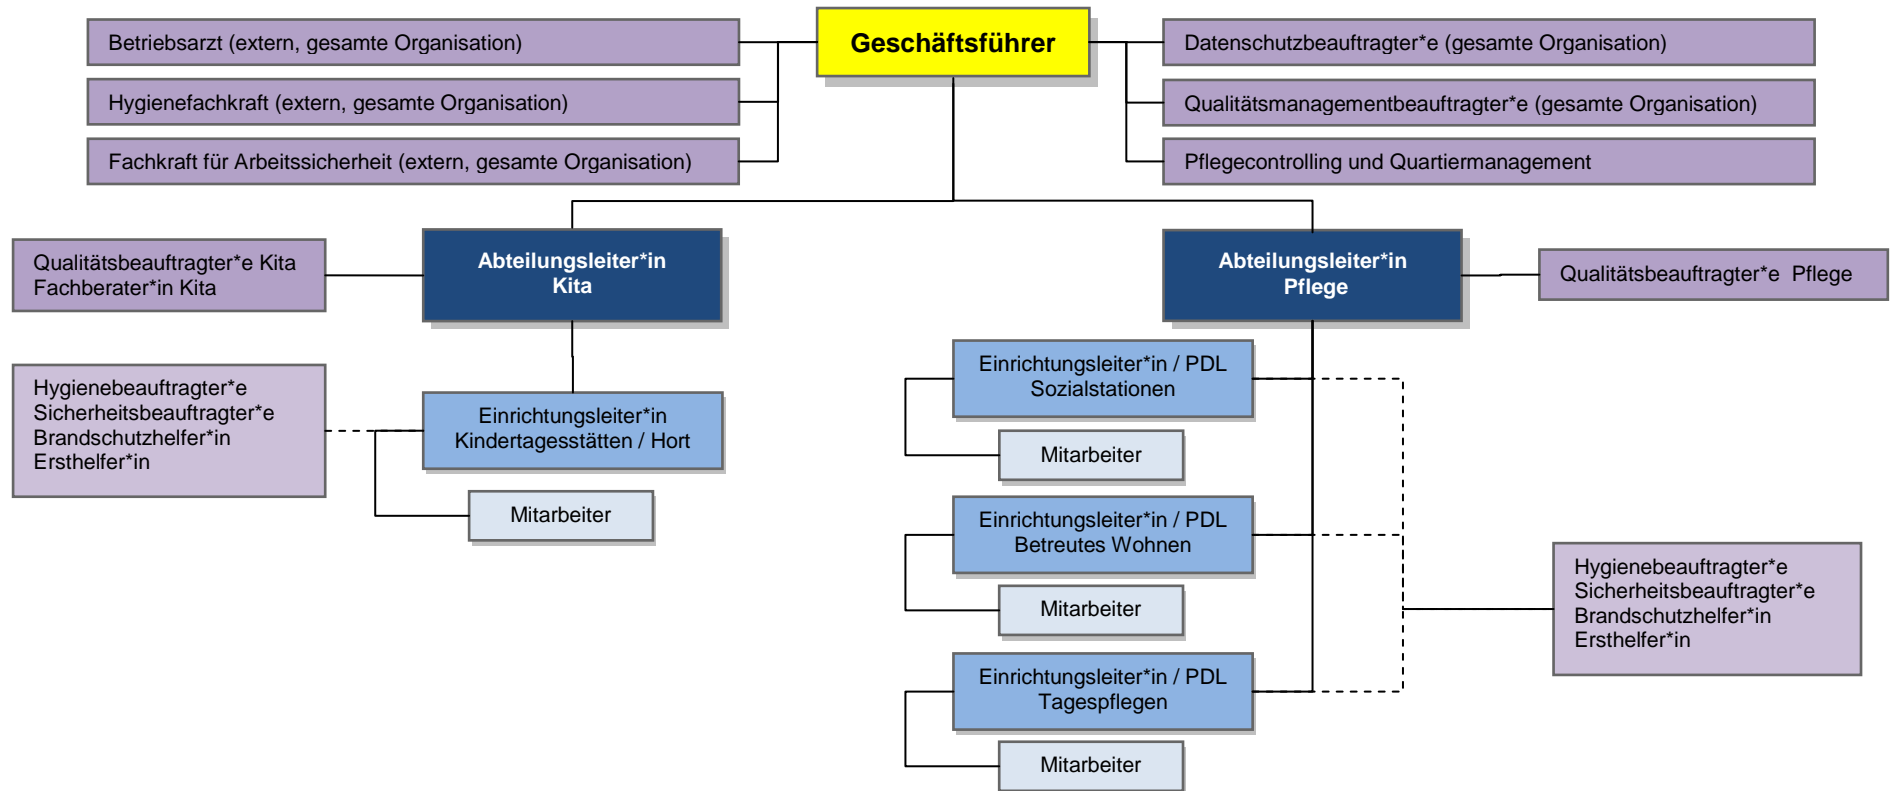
Betriebsarzt (extern, gesamte Organisation)

Hygienefachkraft (extern, gesamte Organisation)

Fachkraft für Arbeitssicherheit (extern, gesamte Organisation)

Geschäftsführer

Datenschutzbeauftragter*e (gesamte Organisation)

Qualitätsmanagementbeauftragter*e (gesamte Organisation)

Pflegecontrolling und Quartiermanagement

Qualitätsbeauftragter*e Kita
Fachberater*in Kita

Abteilungsleiter*in
Kita

Abteilungsleiter*in
Pflege

Qualitätsbeauftragter*e Pflege

Hygienebeauftragter*e
Sicherheitsbeauftragter*e
Brandschutzhelfer*in
Ersthelfer*in

Einrichtungsleiter*in
Kindertagesstätten / Hort

Mitarbeiter

Einrichtungsleiter*in / PDL
Sozialstationen

Mitarbeiter

Einrichtungsleiter*in / PDL
Betreutes Wohnen

Mitarbeiter

Einrichtungsleiter*in / PDL
Tagespflegen

Mitarbeiter

Hygienebeauftragter*e
Sicherheitsbeauftragter*e
Brandschutzhelfer*in
Ersthelfer*in